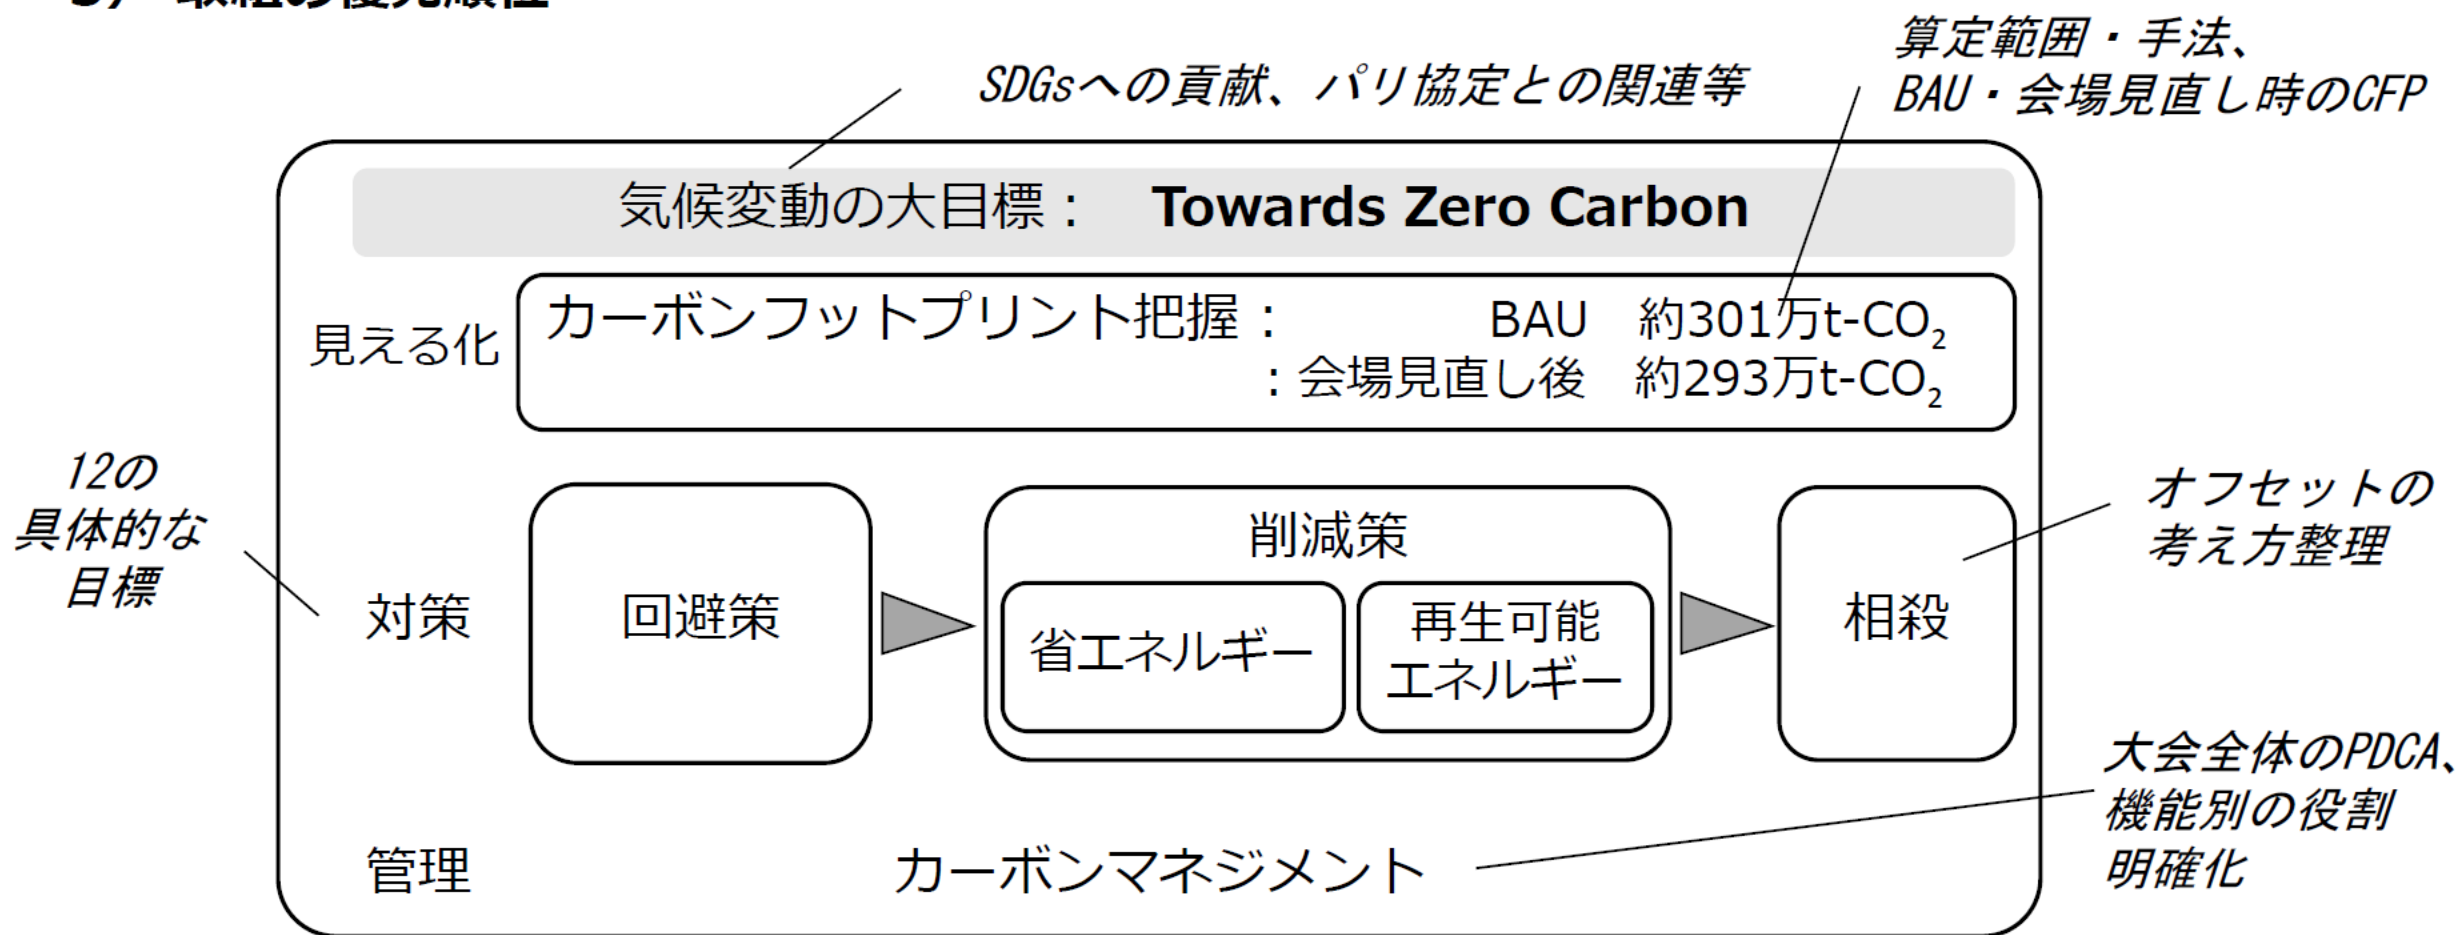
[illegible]

SDGsへの貢献、パリ協定との関連等

算定範囲・手法、
BAU・会場見直し時のCFP

気候変動の大目標： Towards Zero Carbon

見える化

カーボンフットプリント把握： BAU 約301万t-$CO_2$
：会場見直し後 約293万t-$CO_2$

12の
具体的な
目標

対策

回避策

削減策

省エネルギー

再生可能
エネルギー

相殺

オフセットの
考え方整理

大会全体のPDCA、
機能別の役割
明確化

管理

カーボンマネジメント